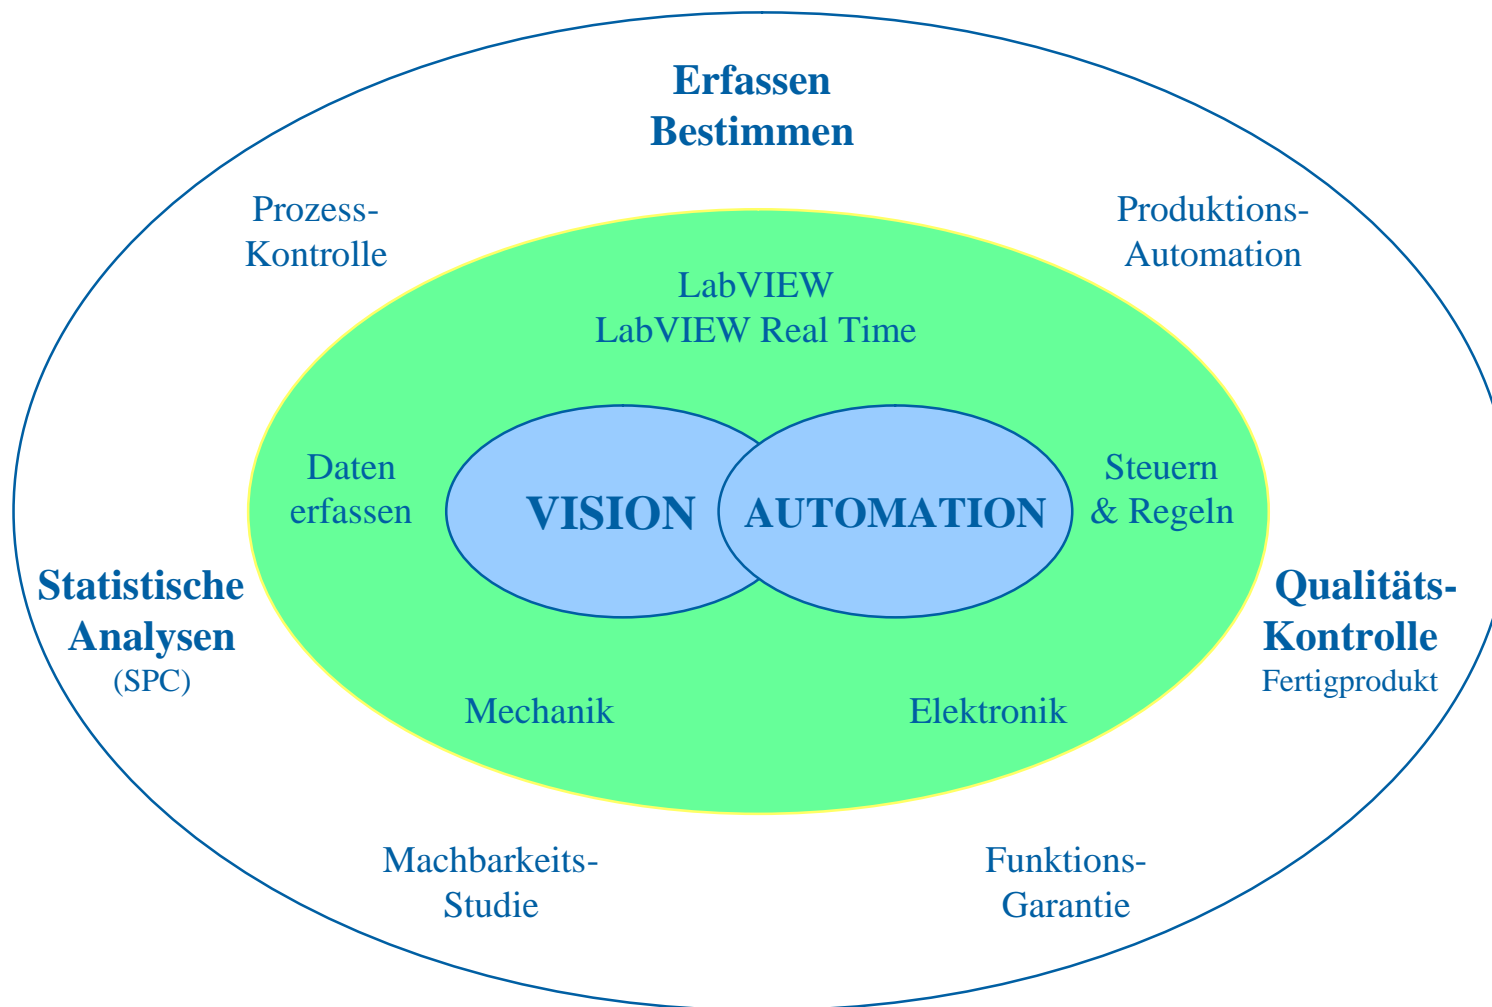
Erfassen
Bestimmen

Prozess-
Kontrolle

Produktions-
Automation

LabVIEW
LabVIEW Real Time

Daten
erfassen

VISION

AUTOMATION

Steuern
& Regeln

Statistische
Analysen
(SPC)

Qualitäts-
Kontrolle
Fertigprodukt

Mechanik

Elektronik

Machbarkeits-
Studie

Funktions-
Garantie